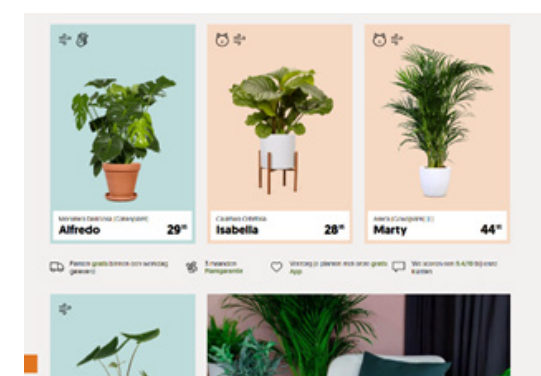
Monstera Deliciosa (Gatenplant)
Alfredo
$29^{95}$

Calathea Orbifolia
Isabella
$28^{95}$

Areca (Goudpalm)
Marty
$44^{95}$

Planten gratis binnen een werkdag geleverd

3 maanden Plantgarantie

Verzorg je planten met onze gratis App

Wij scoren een 9,4/10 bij onze klanten